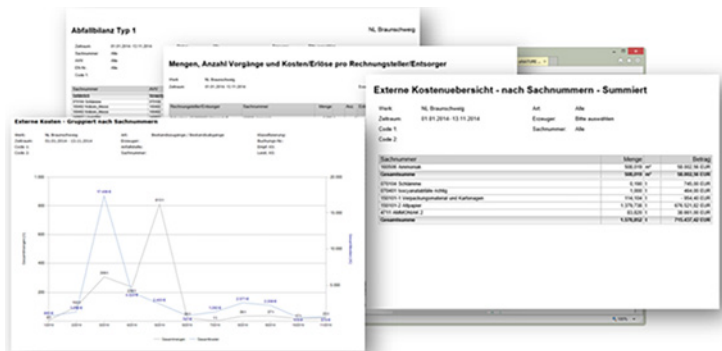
Abfallbilanz Typ 1

NL Braunschweig

Zeitraum 01.01.2014 - 13.11.2014

Mengen, Anzahl Vorgänge und Kosten/Erlöse pro Rechnungssteller/Entsorger

Werk NL Braunschweig

Zeitraum 01.01.2014 - 13.11.2014

Rechnungssteller/Entsorger

Sachnummer

Menge

Externe Kosten - Gruppiert nach Sachnummern

Externe Kostenuebersicht - nach Sachnummern - Summiert

Werk: NL Braunschweig

Zeitraum: 01.01.2014 - 13.11.2014

Code 1:

Code 2:

Art: Alle

Erzeuger: Bitte auswählen

Sachnummer: Alle

| Sachnummer | Menge | Betrag |
|---|---|---|
| 150006 Ionenmüll | 508,019 m³ | 58.002,56 EUR |
| Gesamtsumme | 508,019 m³ | 58.002,56 EUR |
| 070104 Schlämme | 5,590 t | 745,00 EUR |
| 070401 Ionenaustauscher-Kunststoff nötig | 1,000 t | 464,00 EUR |
| 150101-1 Verpackungsmaterial und Kartonagen | 316,594 t | 954,00 EUR |
| 150101-2 Altpapier | 1.379,736 t | 676.321,62 EUR |
| 4711 Abfall(Intern) 2 | 83,620 t | 38.661,00 EUR |
| Gesamtsumme | 1.376,012 t | 715.437,42 EUR |